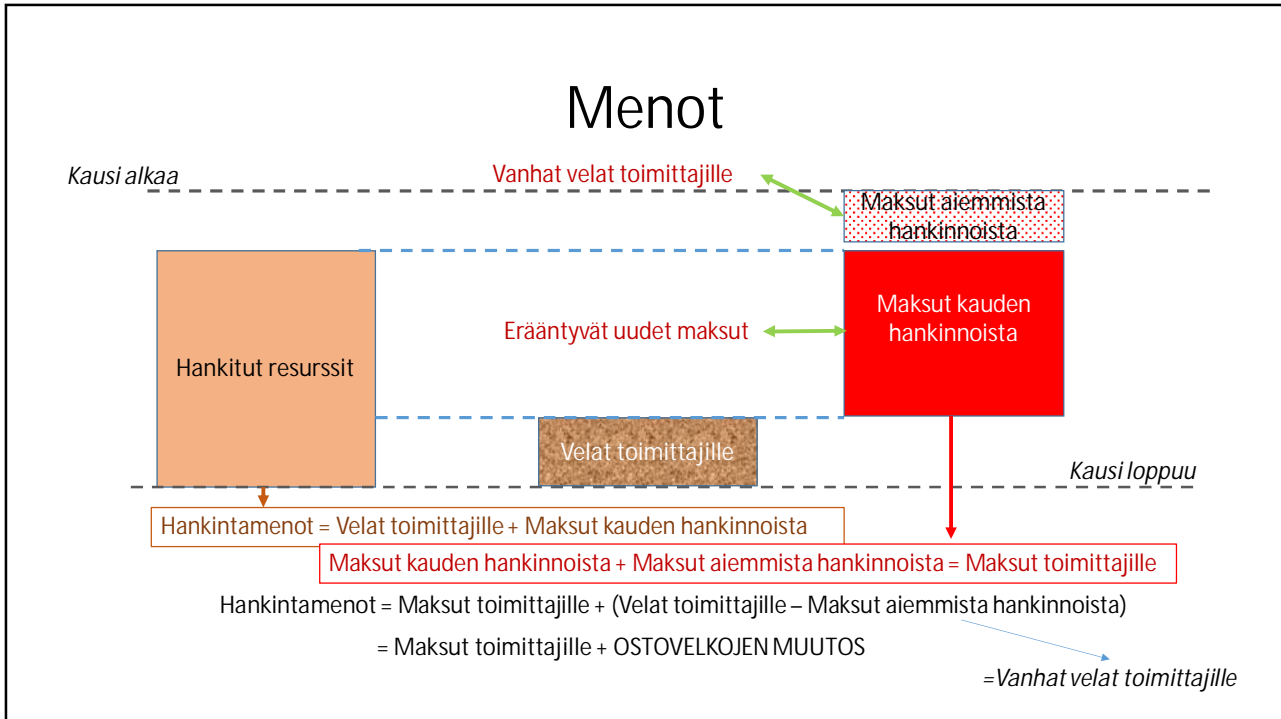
Menot

Kausi alkaa

Vanhat velat toimittajille

Maksut aiemmista hankinnoista

Hankitut resurssit

Erääntyvät uudet maksut

Maksut kauden hankinnoista

Velat toimittajille

Kausi loppuu

Hankintamenot = Velat toimittajille + Maksut kauden hankinnoista

Maksut kauden hankinnoista + Maksut aiemmista hankinnoista = Maksut toimittajille

Hankintamenot = Maksut toimittajille + (Velat toimittajille – Maksut aiemmista hankinnoista)

= Maksut toimittajille + OSTOVELKOJEN MUUTOS

=Vanhat velat toimittajille